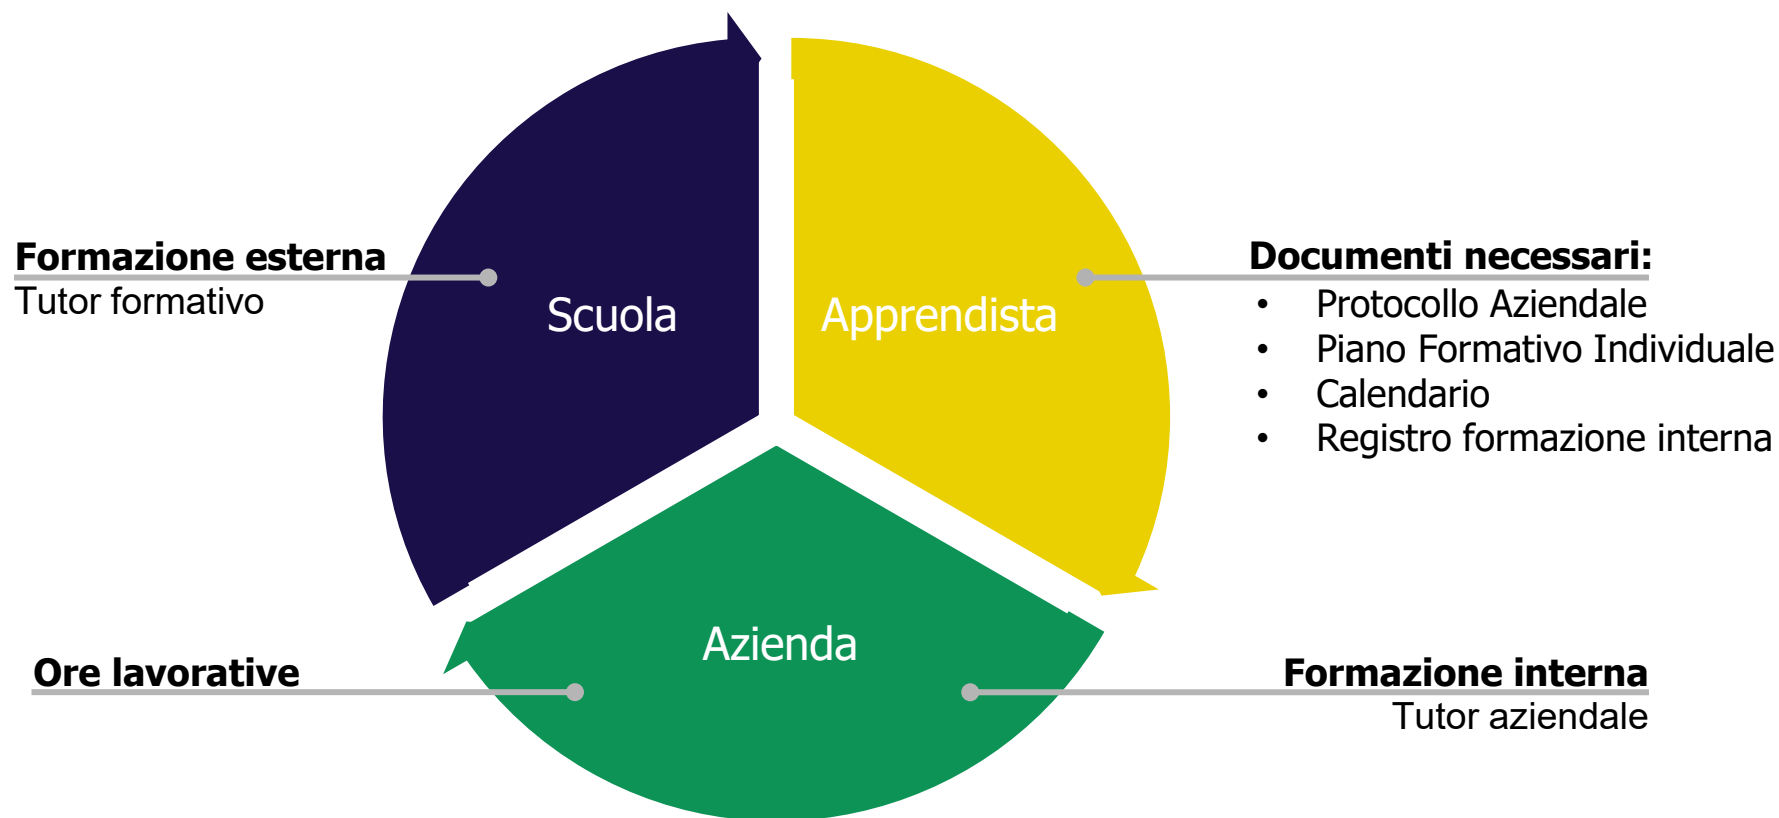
Formazione esterna
Tutor formativo

Scuola

Apprendista

Documenti necessari:
• Protocollo Aziendale
• Piano Formativo Individuale
• Calendario
• Registro formazione interna

Azienda

Ore lavorative

Formazione interna
Tutor aziendale